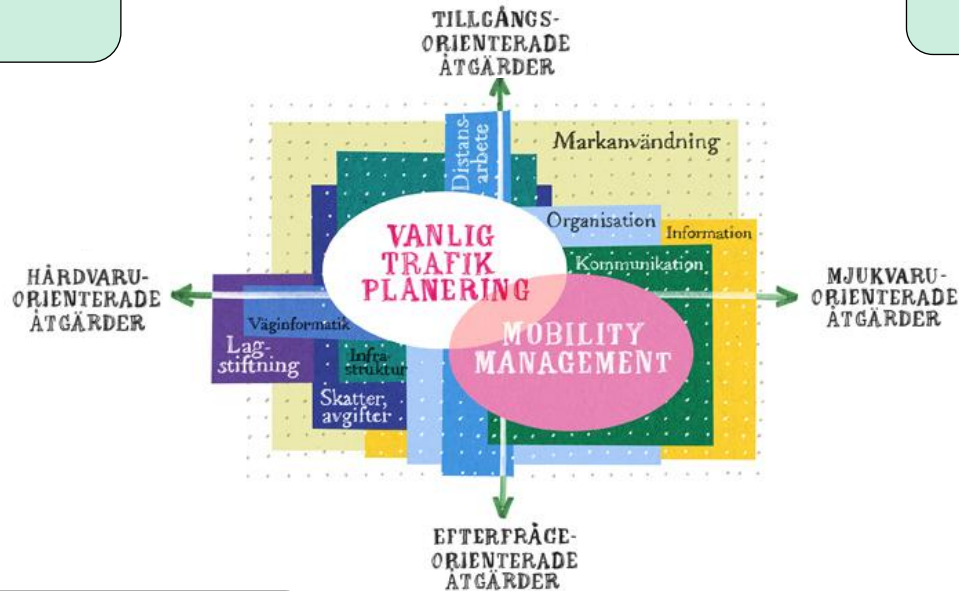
TILLGÅNGS-ORIENTERADE ÅTGÄRDER

Distans-arbete

Markanvändning

Organisation

Information

Kommunikation

VANLIG TRAFIK PLANERING

MOBILITY MANAGEMENT

HÅRDVARU-ORIENTERADE ÅTGÄRDER

MJUKVARU-ORIENTERADE ÅTGÄRDER

Väginformatik

Lag-stiftning

Infra-struktur

Skatter, avgifter

EFTERFRÅGE-ORIENTERADE ÅTGÄRDER